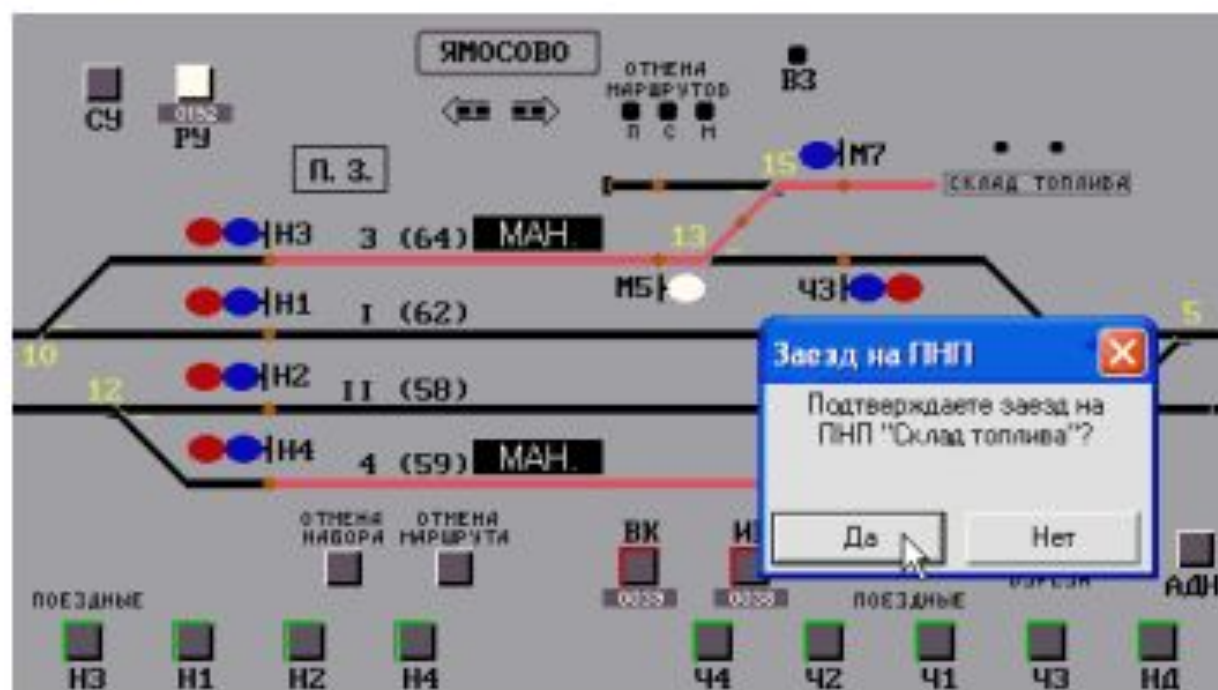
ЯМОСОВО

СУ
0152
РУ

ОТМЕНА МАРШРУТОВ
П С М

ВЗ

П. З.

15
М7
СКЛАД ТОПЛИВА

Н3
3 (64) МАН.
13

М5
Ч3

Н1
I (62)

10
5

Н2
II (58)

12

Н4
4 (59) МАН.

Заезд на ПНП
Подтверждаете заезд на ПНП "Склад топлива"?
Да
Нет

ОТМЕНА НАБОРА
ОТМЕНА МАРШРУТА

ВК
0039
И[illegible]
0038

ПОЕЗДНЫЕ
ПОЕЗДНЫЕ
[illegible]
АДН

Н3
Н1
Н2
Н4
Ч4
Ч2
Ч1
Ч3
НД